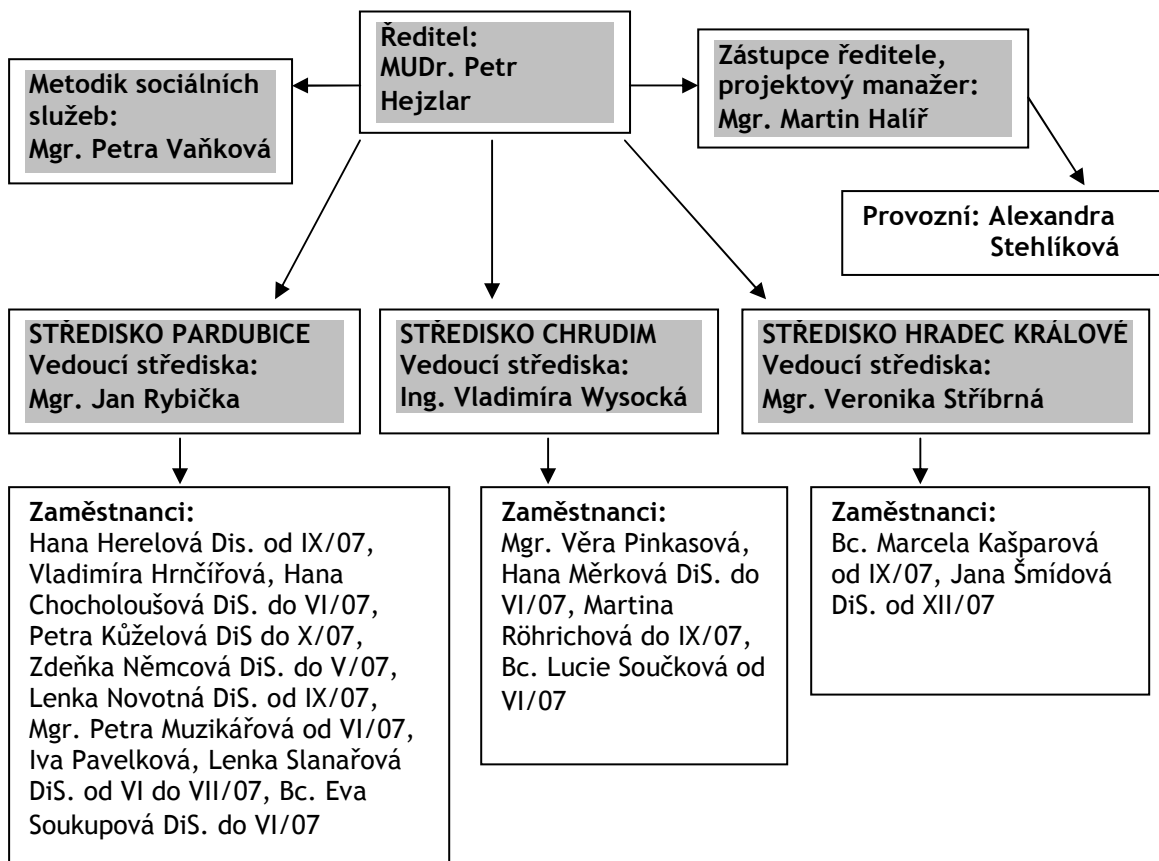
Ředitel:
MUDr. Petr Hejzlar

Metodik sociálních služeb:
Mgr. Petra Vaňková

Zástupce ředitele, projektový manažer:
Mgr. Martin Halíř

Provozní: Alexandra Stehlíková

STŘEDISKO PARDUBICE
Vedoucí střediska:
Mgr. Jan Rybička

STŘEDISKO CHRUDIM
Vedoucí střediska:
Ing. Vladimíra Wysocká

STŘEDISKO HRADEC KRÁLOVÉ
Vedoucí střediska:
Mgr. Veronika Stříbrná

Zaměstnanci:
Hana Herelová Dis. od IX/07, Vladimíra Hrnčířová, Hana Chocholoušová DiS. do VI/07, Petra Kůželová DiS do X/07, Zdeňka Němcová DiS. do V/07, Lenka Novotná DiS. od IX/07, Mgr. Petra Muzikářová od VI/07, Iva Pavelková, Lenka Slanařová DiS. od VI do VII/07, Bc. Eva Soukupová DiS. do VI/07

Zaměstnanci:
Mgr. Věra Pinkasová, Hana Měrková DiS. do VI/07, Martina Röhrichová do IX/07, Bc. Lucie Součková od VI/07

Zaměstnanci:
Bc. Marcela Kašparová od IX/07, Jana Šmídová DiS. od XII/07